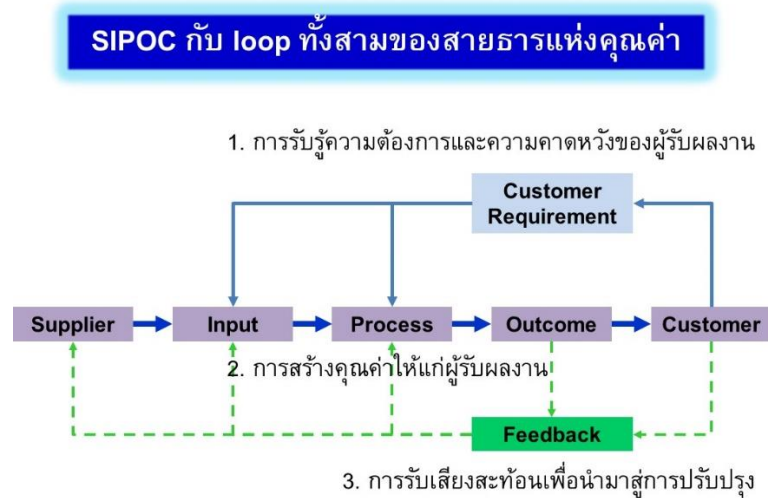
SIPOC กับ loop ทั้งสามของสายธารแห่งคุณค่า

1. การรับรู้ความต้องการและความคาดหวังของผู้รับผลงาน

Customer Requirement

Supplier
Input
Process
Outcome
Customer

2. การสร้างคุณค่าให้แก่ผู้รับผลงาน

Feedback

3. การรับเสียงสะท้อนเพื่อนำมาสู่การปรับปรุง